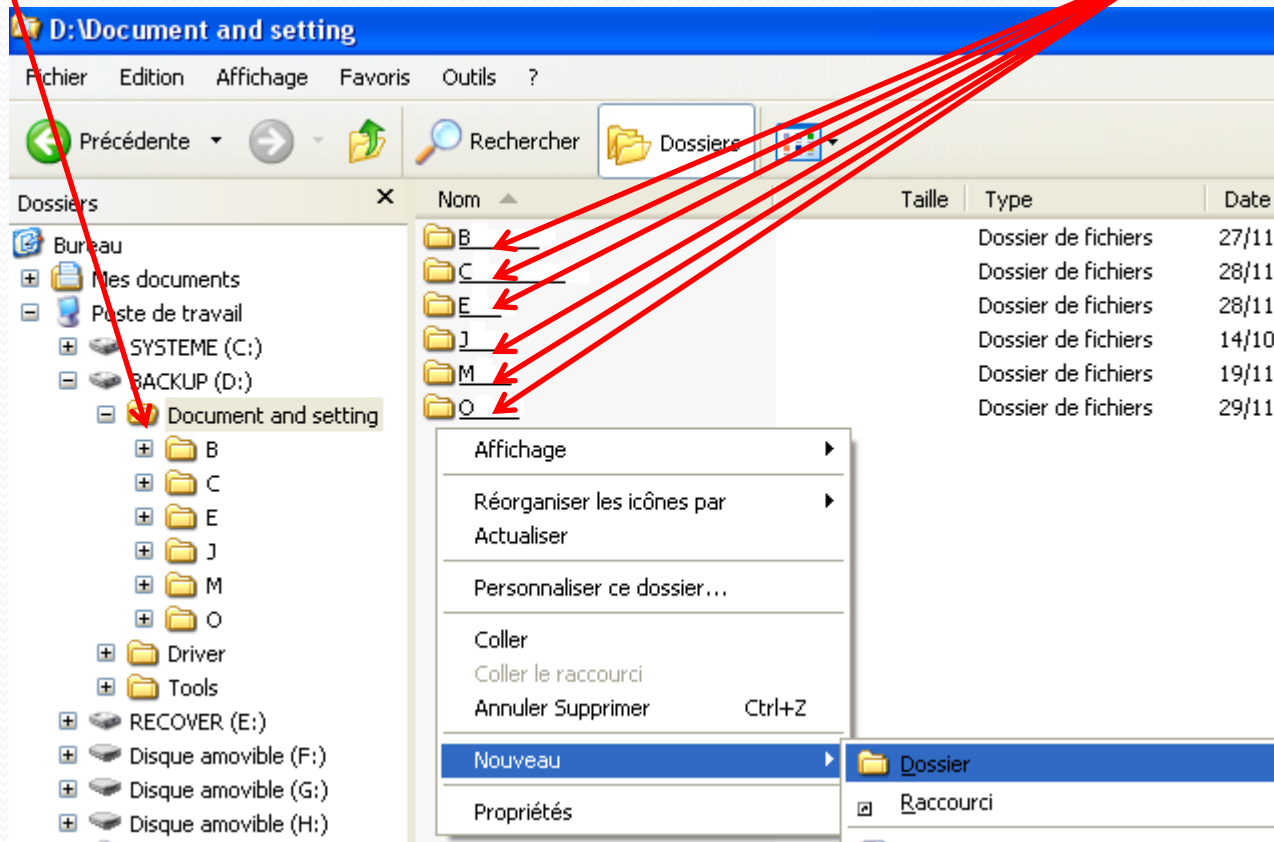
D:\Document and setting

Fichier Edition Affichage Favoris Outils ?

Précédente Rechercher Dossiers

Dossiers

Bureau
Mes documents
Poste de travail
SYSTEME (C:)
BACKUP (D:)
Document and setting
B
C
E
J
M
O
Driver
Tools
RECOVER (E:)
Disque amovible (F:)
Disque amovible (G:)
Disque amovible (H:)

| Nom | Taille | Type | Date |
|---|---|---|---|
| B | | Dossier de fichiers | 27/11 |
| C | | Dossier de fichiers | 28/11 |
| E | | Dossier de fichiers | 28/11 |
| J | | Dossier de fichiers | 14/10 |
| M | | Dossier de fichiers | 19/11 |
| O | | Dossier de fichiers | 29/11 |

Affichage
Réorganiser les icônes par
Actualiser
Personnaliser ce dossier...
Coller
Coller le raccourci
Annuler Supprimer Ctrl+Z
Nouveau
Propriétés

Dossier
Raccourci